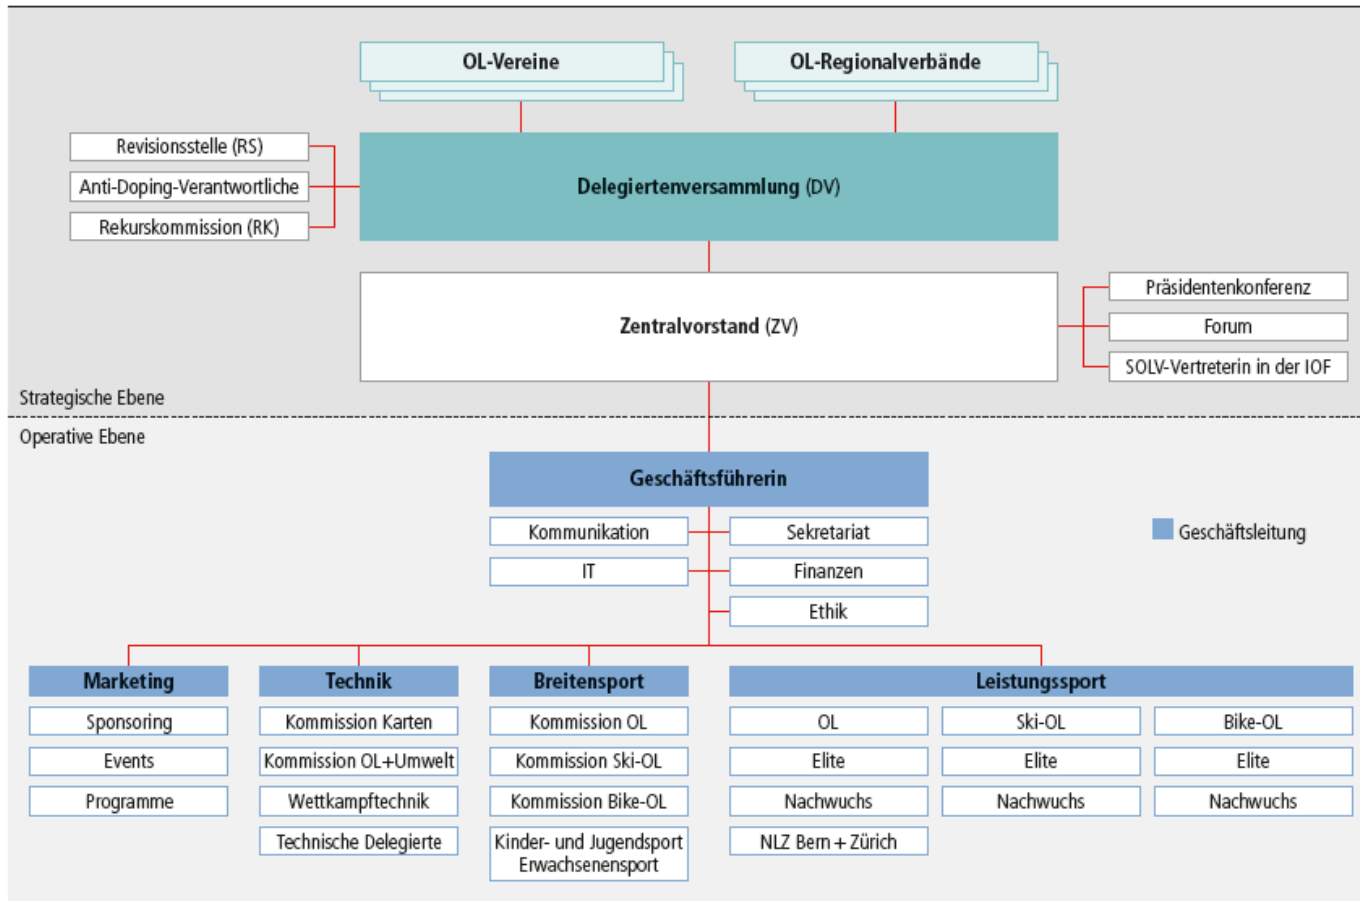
OL-Vereine

OL-Regionalverbände

Revisionsstelle (RS)

Anti-Doping-Verantwortliche

Rekurskommission (RK)

Delegiertenversammlung (DV)

Zentralvorstand (ZV)

Präsidentenkonferenz

Forum

SOLV-Vertreterin in der IOF

Strategische Ebene

Operative Ebene

Geschäftsführerin

Kommunikation

Sekretariat

IT

Finanzen

Ethik

Geschäftsleitung

Marketing

Sponsoring

Events

Programme

Technik

Kommission Karten

Kommission OL+Umwelt

Wettkampftechnik

Technische Delegierte

Breitensport

Kommission OL

Kommission Ski-OL

Kommission Bike-OL

Kinder- und Jugendsport Erwachsenensport

Leistungssport

OL

Elite

Nachwuchs

NLZ Bern + Zürich

Ski-OL

Elite

Nachwuchs

Bike-OL

Elite

Nachwuchs